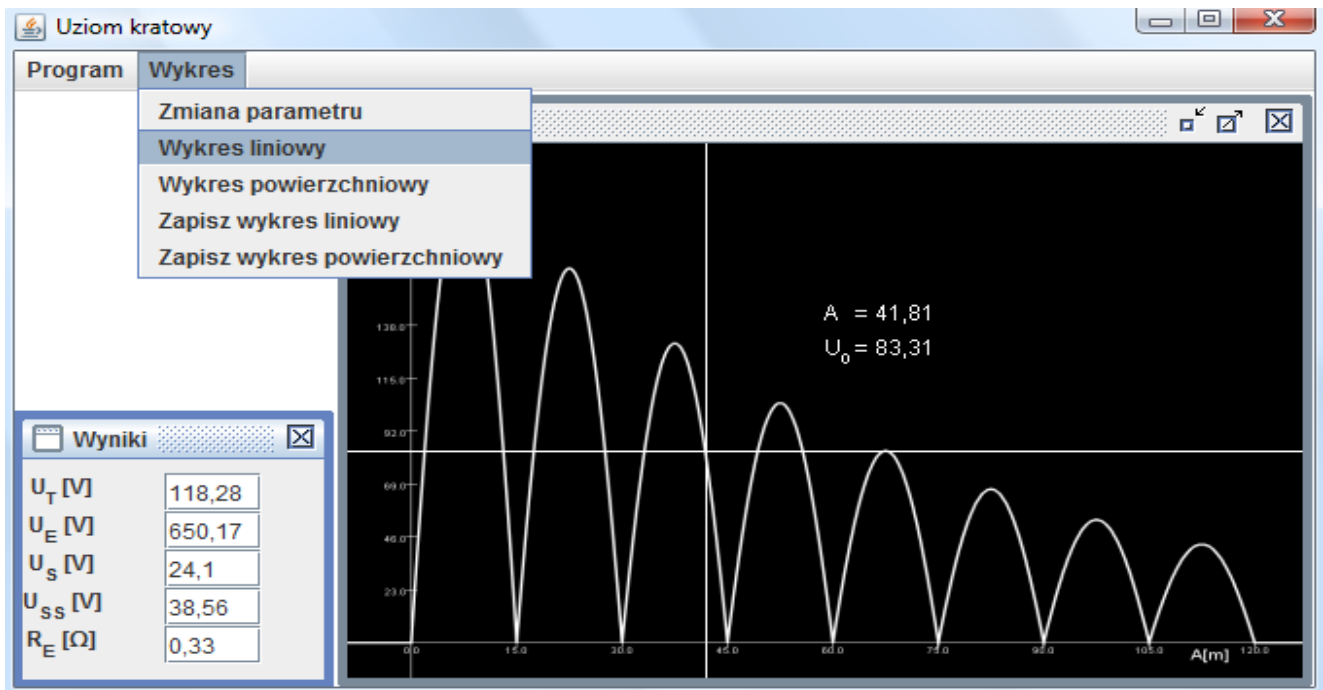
Uziom kratowy

Program Wykres

Zmiana parametru
Wykres liniowy
Wykres powierzchniowy
Zapisz wykres liniowy
Zapisz wykres powierzchniowy

A = 41,81
$U_0$ = 83,31

138.0
115.0
92.0
69.0
46.0
23.0
0.0
15.0
30.0
45.0
60.0
75.0
90.0
105.0
A[m]
120.0

Wyniki

| | |
|---|---|
| $U_T$ [V] | 118,28 |
| $U_E$ [V] | 650,17 |
| $U_S$ [V] | 24,1 |
| $U_{SS}$ [V] | 38,56 |
| $R_E$ [Ω] | 0,33 |